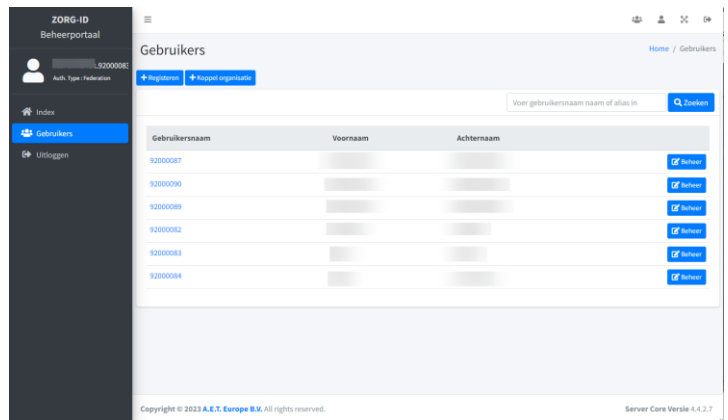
ZORG-ID
Beheerportaal

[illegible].92000083
Auth. Type : Federation

Index
Gebruikers
Uitloggen

Gebruikers

Home / Gebruikers

+ Registeren
+ Koppel organisatie

Voer gebruikersnaam naam of alias in
Zoeken

| Gebruikersnaam | Voornaam | Achternaam | |
|---|---|---|---|
| 92000087 | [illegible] | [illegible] | Beheer |
| 92000090 | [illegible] | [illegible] | Beheer |
| 92000089 | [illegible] | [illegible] | Beheer |
| 92000082 | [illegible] | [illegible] | Beheer |
| 92000083 | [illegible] | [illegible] | Beheer |
| 92000084 | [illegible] | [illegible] | Beheer |

Copyright © 2023 A.E.T. Europe B.V. All rights reserved.

Server Core Versie 4.4.2.7